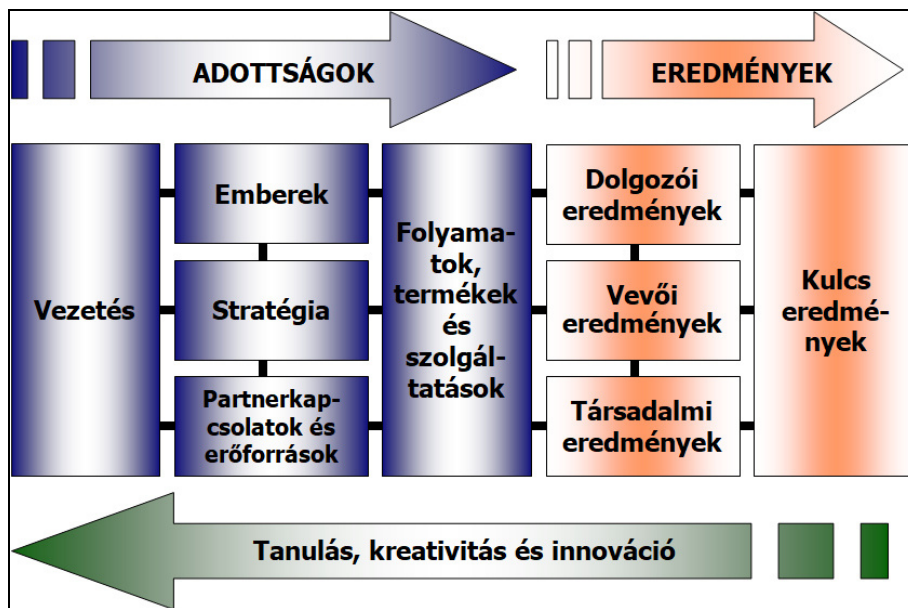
ADOTTSÁGOK

EREDMÉNYEK

Vezetés

Emberek

Stratégia

Partnerkapcsolatok és erőforrások

Folyamatok, termékek és szolgáltatások

Dolgozói eredmények

Vevői eredmények

Társadalmi eredmények

Kulcs eredmények

Tanulás, kreativitás és innováció